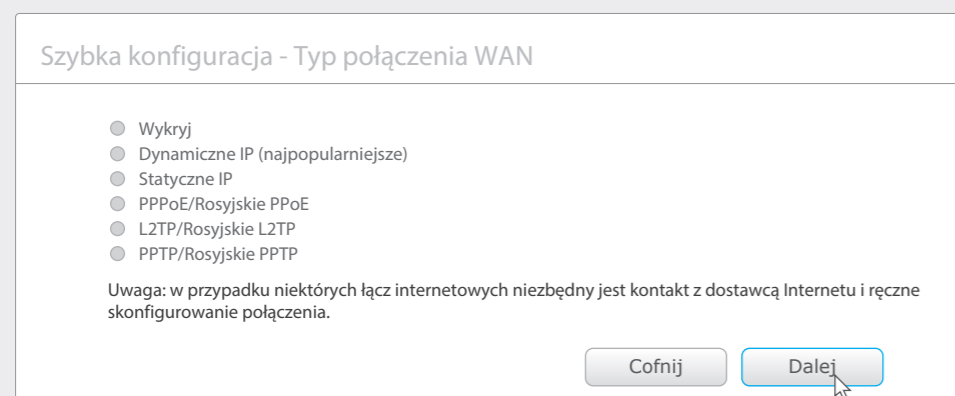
Szybka konfiguracja - Typ połączenia WAN

Wykryj
Dynamiczne IP (najpopularniejsze)
Statyczne IP
PPPoE/Rosyjskie PPoE
L2TP/Rosyjskie L2TP
PPTP/Rosyjskie PPTP

Uwaga: w przypadku niektórych łącz internetowych niezbędny jest kontakt z dostawcą Internetu i ręczne skonfigurowanie połączenia.

Cofnij
Dalej